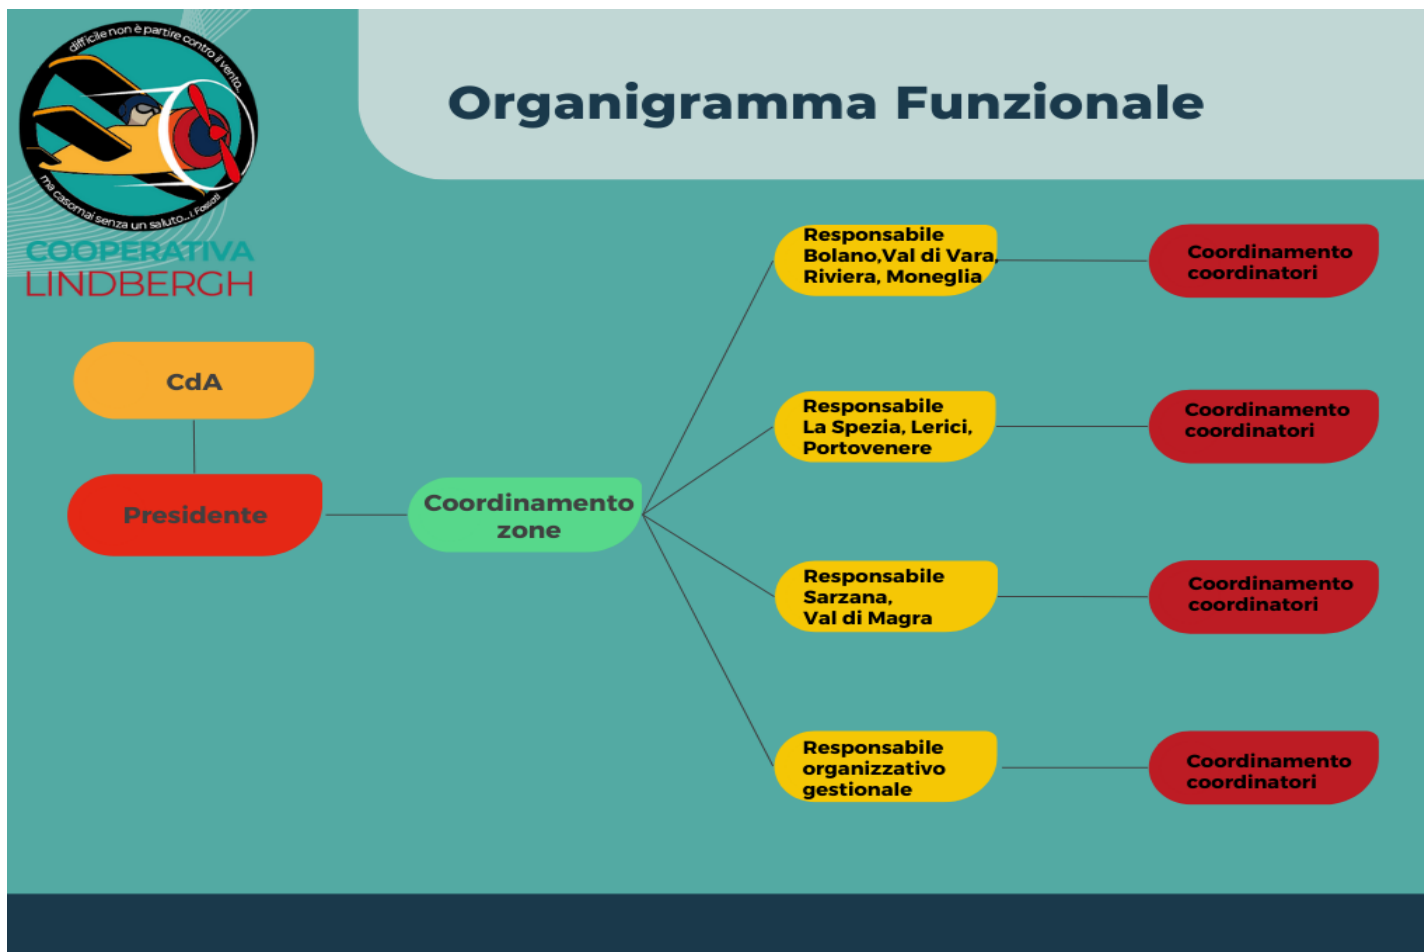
difficile non è partire contro il vento... ma casomai senza un saluto... i Fossati

COOPERATIVA LINDBERGH

Organigramma Funzionale

CdA

Presidente

Coordinamento zone

Responsabile Bolano,Val di Vara, Riviera, Moneglia

Coordinamento coordinatori

Responsabile La Spezia, Lerici, Portovenere

Coordinamento coordinatori

Responsabile Sarzana, Val di Magra

Coordinamento coordinatori

Responsabile organizzativo gestionale

Coordinamento coordinatori